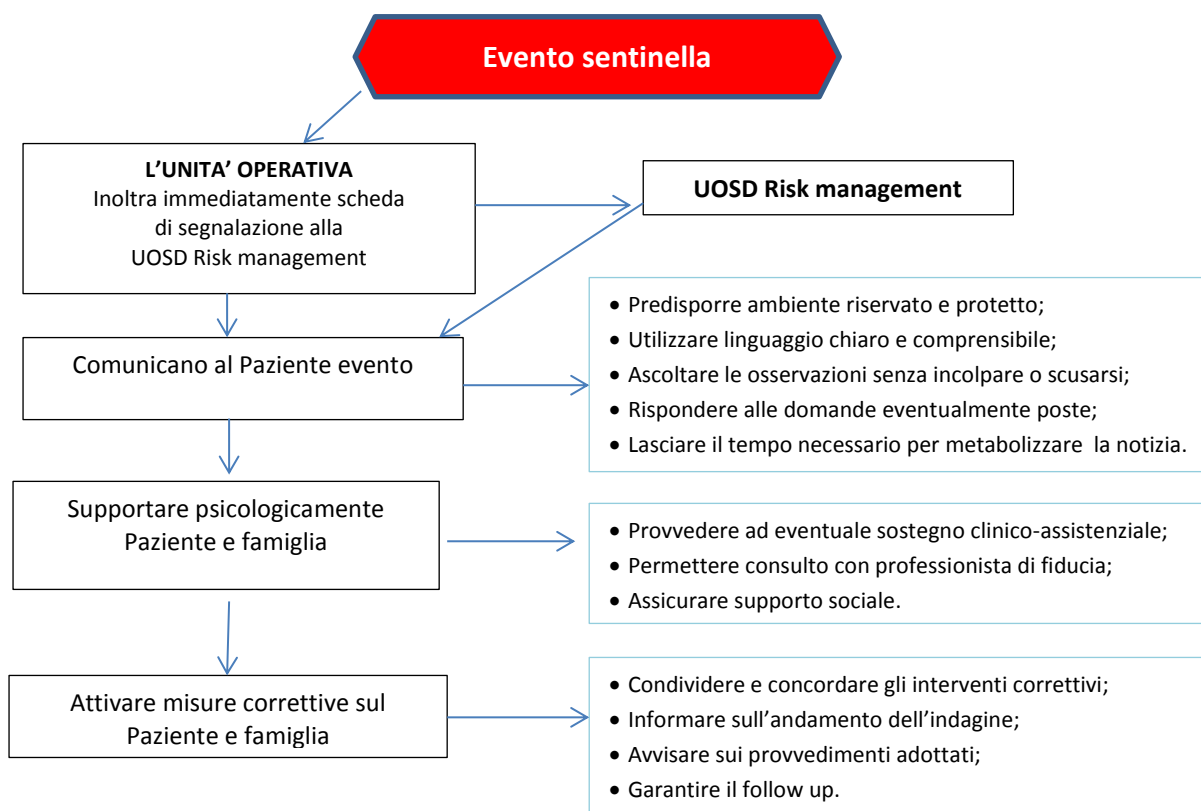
Evento sentinella

L’UNITA’ OPERATIVA
Inoltra immediatamente scheda di segnalazione alla UOSD Risk management

UOSD Risk management

Comunicano al Paziente evento

• Predisporre ambiente riservato e protetto;
• Utilizzare linguaggio chiaro e comprensibile;
• Ascoltare le osservazioni senza incolpare o scusarsi;
• Rispondere alle domande eventualmente poste;
• Lasciare il tempo necessario per metabolizzare la notizia.

Supportare psicologicamente Paziente e famiglia

• Provvedere ad eventuale sostegno clinico-assistenziale;
• Permettere consulto con professionista di fiducia;
• Assicurare supporto sociale.

Attivare misure correttive sul Paziente e famiglia

• Condividere e concordare gli interventi correttivi;
• Informare sull’andamento dell’indagine;
• Avvisare sui provvedimenti adottati;
• Garantire il follow up.